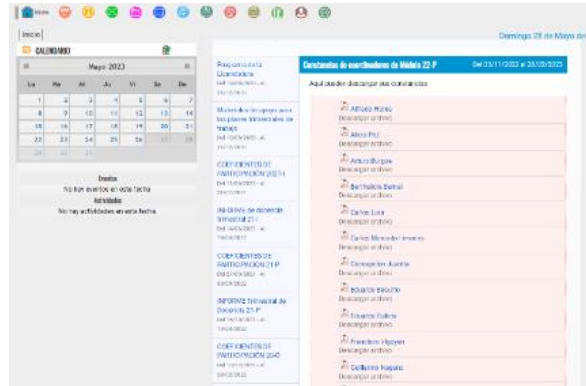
Inicio

Inicio

Domingo 28 de Mayo de

CALENDARIO

«

Mayo 2023

»

| Lu | Ma | Mi | Ju | Vi | Sa | Do |
|---|---|---|---|---|---|---|
| 1 | 2 | 3 | 4 | 5 | 6 | 7 |
| 8 | 9 | 10 | 11 | 12 | 13 | 14 |
| 15 | 16 | 17 | 18 | 19 | 20 | 21 |
| 22 | 23 | 24 | 25 | 26 | 27 | 28 |
| 29 | 30 | 31 | | | | |

Eventos

No hay eventos en esta fecha

Actividades

No hay actividades en esta fecha

Programa de la Licenciatura
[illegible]

Material de apoyo para los planes trimestrales de trabajo
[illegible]

COEFICIENTES DE PARTICIPACIÓN 2021-I
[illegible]

INFORME de docencia trimestral 21-I
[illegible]

COEFICIENTES DE PARTICIPACIÓN 21-P
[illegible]

INFORME trimestral de Docencia 21-P
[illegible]

COEFICIENTES DE PARTICIPACIÓN 20-O
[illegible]

Constancias de coordinadores de Módulo 22-P

Del 03/11/2022 al 20/02/2023

Aquí pueden descargar sus constancias

Alfredo Rubio
Descargar archivo

Alicia Paz
Descargar archivo

Arturo Burgos
Descargar archivo

Bertholdo Bernal
Descargar archivo

Carlos Luna
Descargar archivo

Carlos Mercado Irrasco
Descargar archivo

Concepción Acosta
Descargar archivo

Eduardo Sánchez
Descargar archivo

Eduardo Gallina
Descargar archivo

Francisco Higuera
Descargar archivo

Guillermo Nagato
Descargar archivo